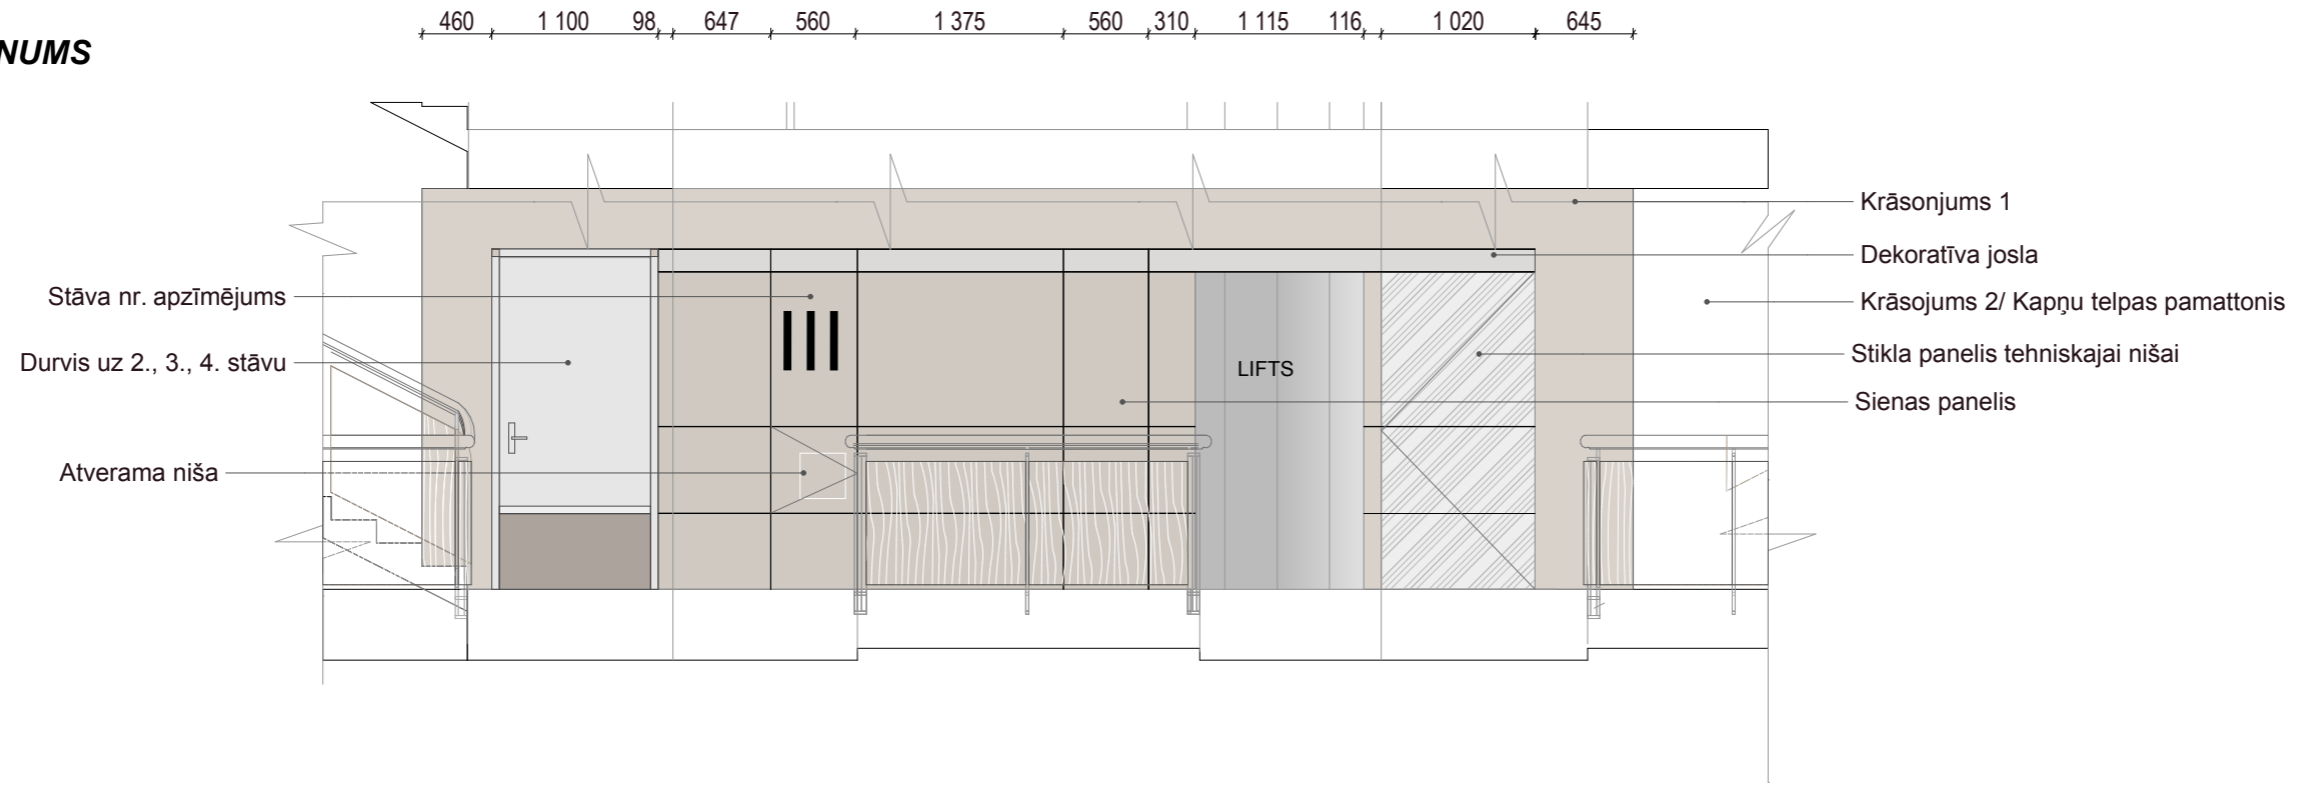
NUMS

460 1 100 98 647 560 1 375 560 310 1 115 116 1 020 645

Krāsonjums 1
Dekoratīva josla
Stāva nr. apzīmējums
Krāsojums 2/ Kapņu telpas pamattonis
III
Durvis uz 2., 3., 4. stāvu
LIFTS
Stikla panelis tehniskajai nišai
Sienas panelis
Atverama niša